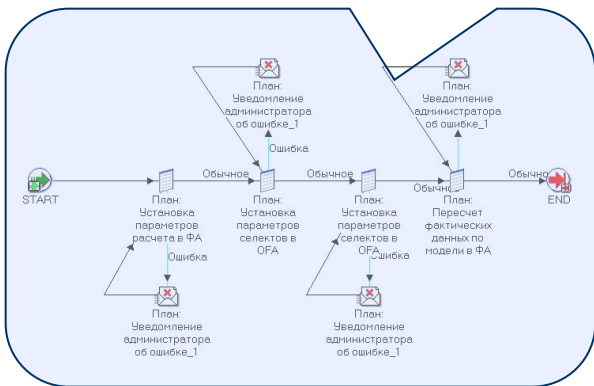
План:
Уведомление
администратора
об ошибке_1

План:
Уведомление
администратора
об ошибке_1

Ошибка

START

Обычное

Обычное

Обычное

Обычное

END

План:
Установка
параметров
расчета в ФА

План:
Установка
параметров
селектов в
OFA

План:
Установка
параметров
селектов в
OFA

План:
Пересчет
фактических
данных по
модели в ФА

Ошибка

Ошибка

План:
Уведомление
администратора
об ошибке_1

План:
Уведомление
администратора
об ошибке_1